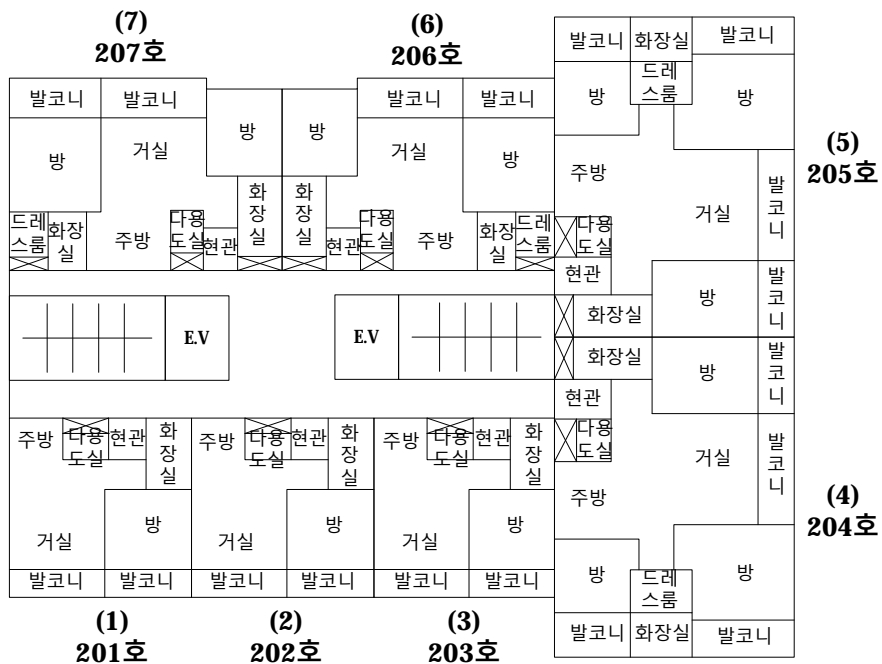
(7)
207호

(6)
206호

발코니 화장실 발코니
방 드레스룸 방

발코니 발코니
방 방
거실
방
드레스룸 화장실 주방 다용도실 현관 화장실 화장실 현관 다용도실 주방

발코니 발코니
거실
방
화장실 드레스룸

(5)
205호

주방
거실
발코니
다용도실
현관
방
발코니

E.V

E.V

화장실
화장실
방
발코니
현관
다용도실
거실
발코니
주방

(4)
204호

주방 다용도실 현관 화장실
거실 방
발코니 발코니

주방 다용도실 현관 화장실
거실 방
발코니 발코니

주방 다용도실 현관 화장실
거실 방
발코니 발코니

방 드레스룸 방
발코니 화장실 발코니

(1)
201호

(2)
202호

(3)
203호